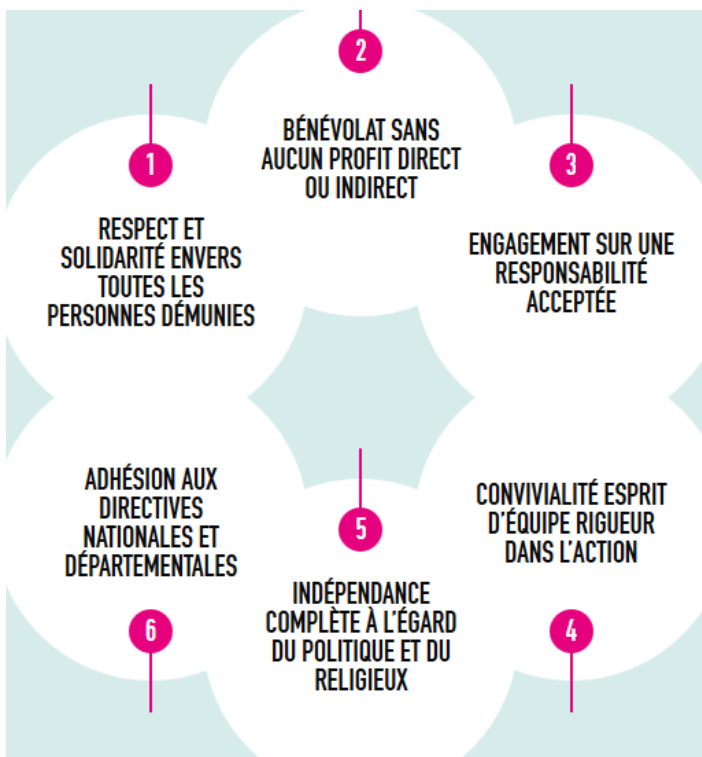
2

BÉNÉVOLAT SANS AUCUN PROFIT DIRECT OU INDIRECT

1

RESPECT ET SOLIDARITÉ ENVERS TOUTES LES PERSONNES DÉMUNIES

3

ENGAGEMENT SUR UNE RESPONSABILITÉ ACCEPTÉE

ADHÉSION AUX DIRECTIVES NATIONALES ET DÉPARTEMENTALES

6

5

INDÉPENDANCE COMPLÈTE À L'ÉGARD DU POLITIQUE ET DU RELIGIEUX

CONVIVIALITÉ ESPRIT D'ÉQUIPE RIGUEUR DANS L'ACTION

4